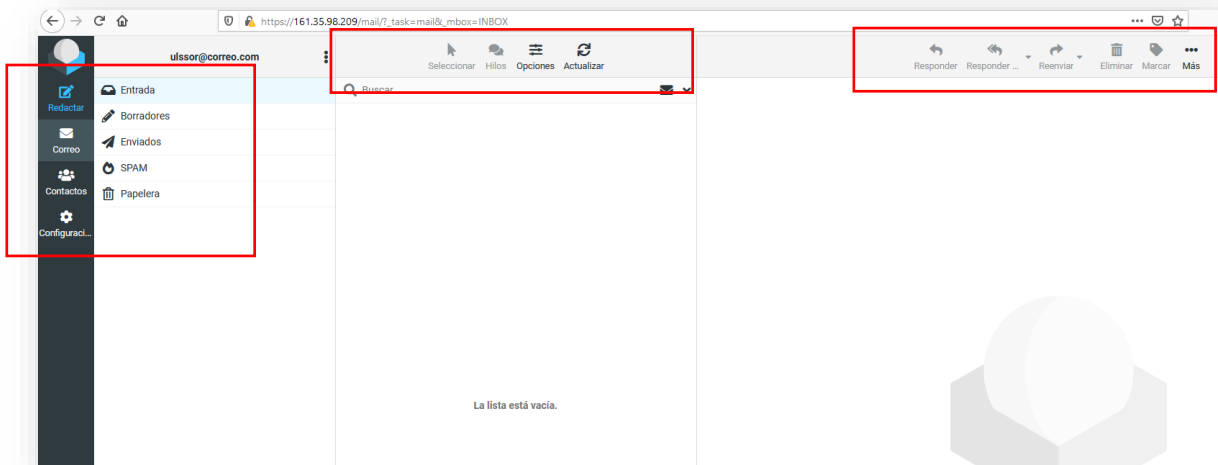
https://161.35.98.209/mail/?_task=mail&_mbox=INBOX

ulssor@correo.com

Redactar
Correo
Contactos
Configuraci...

Entrada
Borradores
Enviados
SPAM
Papelera

Seleccionar Hilos Opciones Actualizar

Buscar

La lista está vacía.

Responder Responder ... Reenviar Eliminar Marcar Más